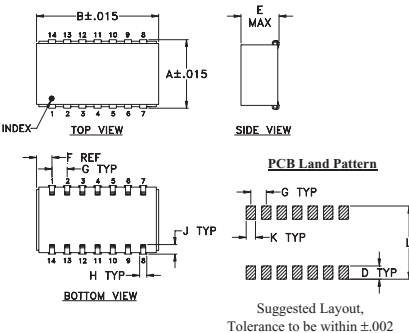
B±.015

14 13 12 11 10 9 8

A±.015

INDEX

1 2 3 4 5 6 7

TOP VIEW

E
MAX

SIDE VIEW

F REF

G TYP

1 2 3 4 5 6 7

J TYP

14 13 12 11 10 9 8

H TYP

BOTTOM VIEW

PCB Land Pattern

G TYP

K TYP

L

D TYP

Suggested Layout,
Tolerance to be within ±.002